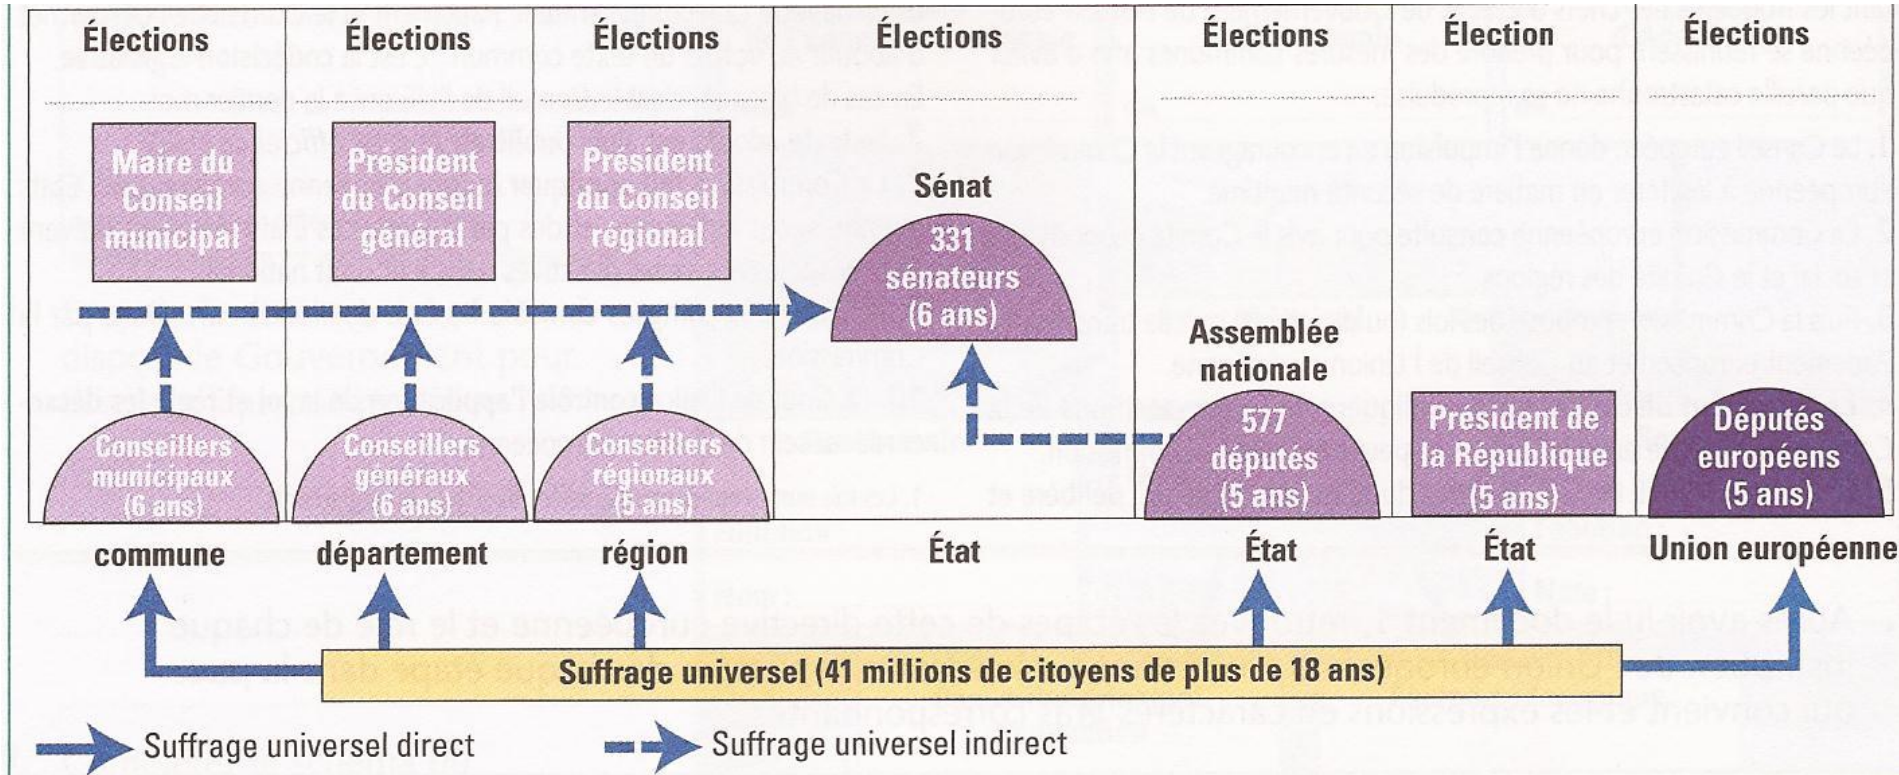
Élections ..................

Élections ..................

Élections ..................

Élections ..................

Élections ..................

Élection ..................

Élections ..................

Maire du Conseil municipal

Président du Conseil général

Président du Conseil régional

Sénat

331 sénateurs (6 ans)

Assemblée nationale

577 députés (5 ans)

Président de la République (5 ans)

Députés européens (5 ans)

Conseillers municipaux (6 ans)

Conseillers généraux (6 ans)

Conseillers régionaux (5 ans)

commune

département

région

État

État

État

Union européenne

Suffrage universel (41 millions de citoyens de plus de 18 ans)

Suffrage universel direct

Suffrage universel indirect